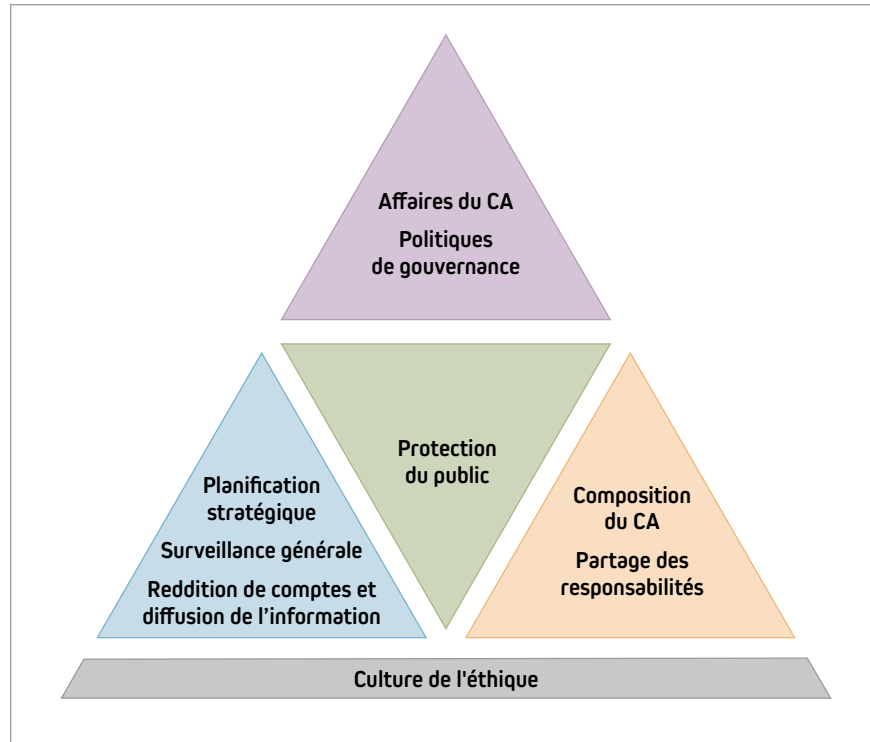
Affaires du CA
Politiques de gouvernance

Planification stratégique
Surveillance générale
Reddition de comptes et diffusion de l'information

Protection du public

Composition du CA
Partage des responsabilités

Culture de l'éthique